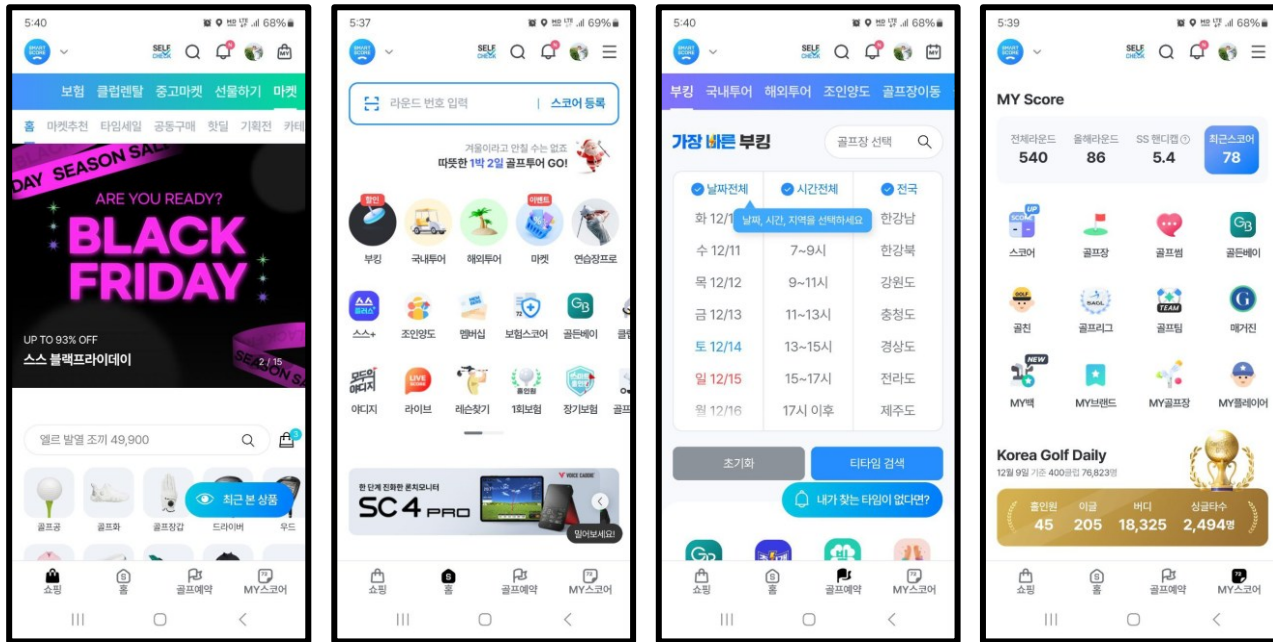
5:40 68%

SMART SCORE

SELF CHECK

MY

보험 클럽렌탈 중고마켓 선물하기 마켓

홈 마켓추천 타임세일 공동구매 핫딜 기획전 카테

DAY SEASON SALE

ARE YOU READY?

BLACK FRIDAY

UP TO 93% OFF

스스 블랙프라이데이

2 / 15

SEASON SA

엘르 발열 조끼 49,900

골프공 골프화 골프장갑 드라이버 우드

최근 본 상품

쇼핑 홈 골프예약 MY스코어

5:37 69%

SMART SCORE

SELF CHECK

라운드 번호 입력 | 스코어 등록

겨울이라고 안칠 수는 없죠
따뜻한 1박 2일 골프투어 GO!

할인 이벤트

부킹 국내투어 해외투어 마켓 연습장프로

스스+ 조인양도 멤버십 보험스코어 골든베이 클

야디지 라이브 레슨찾기 1회보험 장기보험 골프

한 단계 진화한 론치모니터

SC 4 PRO

VOICE CADDIE

밀어보세요!

쇼핑 홈 골프예약 MY스코어

5:40 68%

SMART SCORE

SELF CHECK

부킹 국내투어 해외투어 조인양도 골프장이동

가장 바른 부킹

골프장 선택

| 날짜전체 | 시간전체 | 전국 |
|---|---|---|
| 화 12/1 | | 한강남 |
| 수 12/11 | 7~9시 | 한강북 |
| 목 12/12 | 9~11시 | 강원도 |
| 금 12/13 | 11~13시 | 충청도 |
| 토 12/14 | 13~15시 | 경상도 |
| 일 12/15 | 15~17시 | 전라도 |
| 월 12/16 | 17시 이후 | 제주도 |

날짜, 시간, 지역을 선택하세요

초기화 티타임 검색

내가 찾는 타임이 없다면?

쇼핑 홈 골프예약 MY스코어

5:39 68%

SMART SCORE

SELF CHECK

MY Score

| 전체라운드 | 올해라운드 | SS 핸디캡 | 최근스코어 |
|---|---|---|---|
| 540 | 86 | 5.4 | 78 |

UP

스코어 골프장 골프썸 골든베이

골친 골프리그 골프팀 매거진

NEW

MY백 MY브랜드 MY골프장 MY플레이어

Korea Golf Daily

12월 9일 기준 400골퍼 76,823명

| 홀인원 | 이글 | 버디 | 싱글타수 |
|---|---|---|---|
| 45 | 205 | 18,325 | 2,494명 |

쇼핑 홈 골프예약 MY스코어